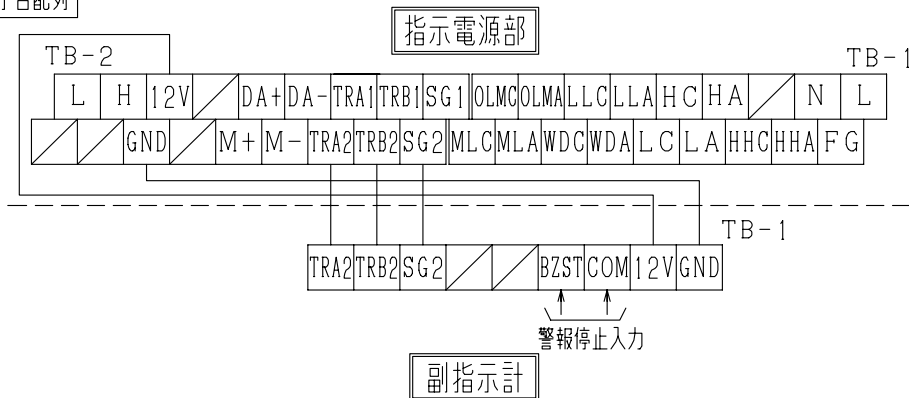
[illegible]台配列

指示電源部

TB-2

TB-1

| L | H | 12V | | DA+ | DA- | TRA1 | TRB1 | SG1 | OLMC | OLMA | LLC | LLA | HC | HA | | N | L |
|---|---|---|---|---|---|---|---|---|---|---|---|---|---|---|---|---|---|
| | | GND | | M+ | M- | TRA2 | TRB2 | SG2 | MLC | MLA | WDC | WDA | LC | LA | HHC | HHA | FG |

TB-1

| TRA2 | TRB2 | SG2 | | | BZST | COM | 12V | GND |
|---|---|---|---|---|---|---|---|---|

警報停止入力

副指示計